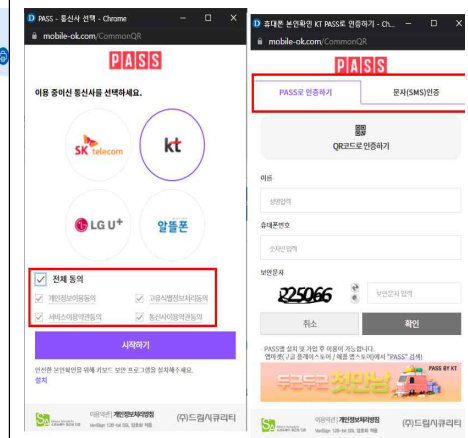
D PASS - 통신사 선택 - Chrome

mobile-ok.com/CommonQR

PASS

이용 중이신 통신사를 선택하세요.

SK telecom

kt

LG U+

알뜰폰

전체 동의

개인정보이용동의

고유식별정보처리동의

서비스이용약관동의

통신사이용약관동의

시작하기

안전한 본인확인을 위해 키보드 보안 프로그램을 설치해주세요.
설치

이용약관 | 개인정보처리방침

(주)드림시큐리티

D 휴대폰 본인확인 KT PASS로 인증하기 - Ch...

mobile-ok.com/CommonQR

PASS

PASS로 인증하기

문자(SMS)인증

QR코드로 인증하기

이름

성명입력

휴대폰번호

숫자만 입력

보안문자

225066

보안문자 입력

취소

확인

PASS앱 설치 및 가입 후 이용이 가능합니다.
앱마켓(구글 플레이스토어 / 애플 앱스토어)에서 "PASS" 검색!

PASS BY KT

이용약관 | 개인정보처리방침

(주)드림시큐리티